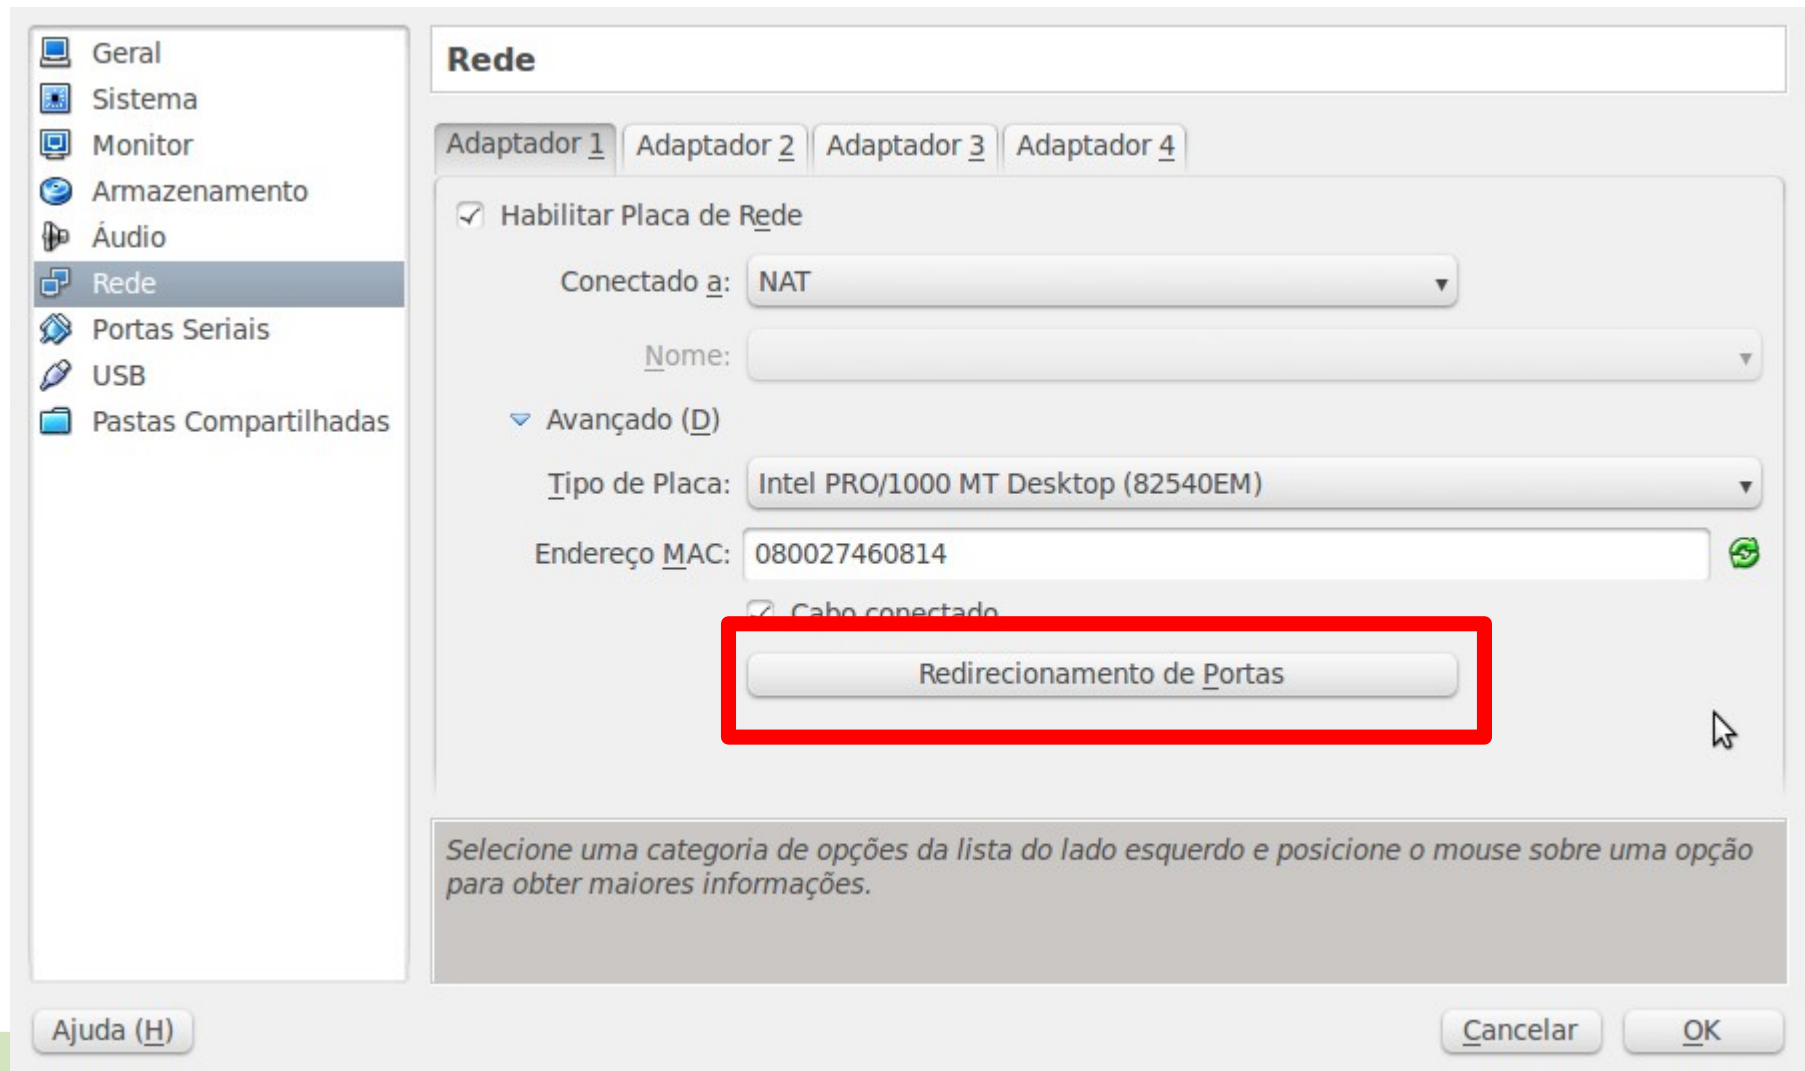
Geral
Sistema
Monitor
Armazenamento
Áudio
Rede
Portas Seriais
USB
Pastas Compartilhadas

Rede

Adaptador 1 | Adaptador 2 | Adaptador 3 | Adaptador 4

Habilitar Placa de Rede

Conectado a: NAT

Nome:

Avançado (D)

Tipo de Placa: Intel PRO/1000 MT Desktop (82540EM)

Endereço MAC: 080027460814

Cabo conectado

Redirecionamento de Portas

Selecione uma categoria de opções da lista do lado esquerdo e posicione o mouse sobre uma opção para obter maiores informações.

Ajuda (H)

Cancelar

OK